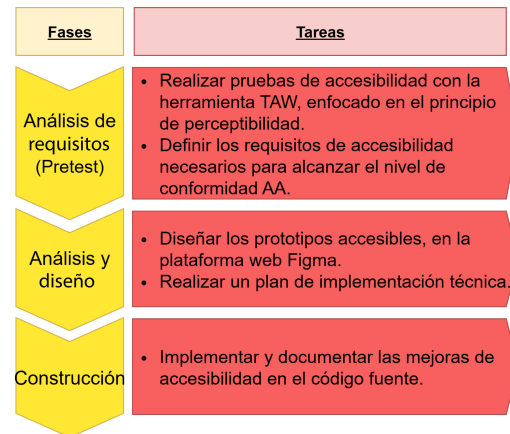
| Fases | Tareas |
|---|---|
| Análisis de requisitos (Pretest) | • Realizar pruebas de accesibilidad con la herramienta TAW, enfocado en el principio de perceptibilidad. • Definir los requisitos de accesibilidad necesarios para alcanzar el nivel de conformidad AA. |
| Análisis y diseño | • Diseñar los prototipos accesibles, en la plataforma web Figma. • Realizar un plan de implementación técnica. |
| Construcción | • Implementar y documentar las mejoras de accesibilidad en el código fuente. |